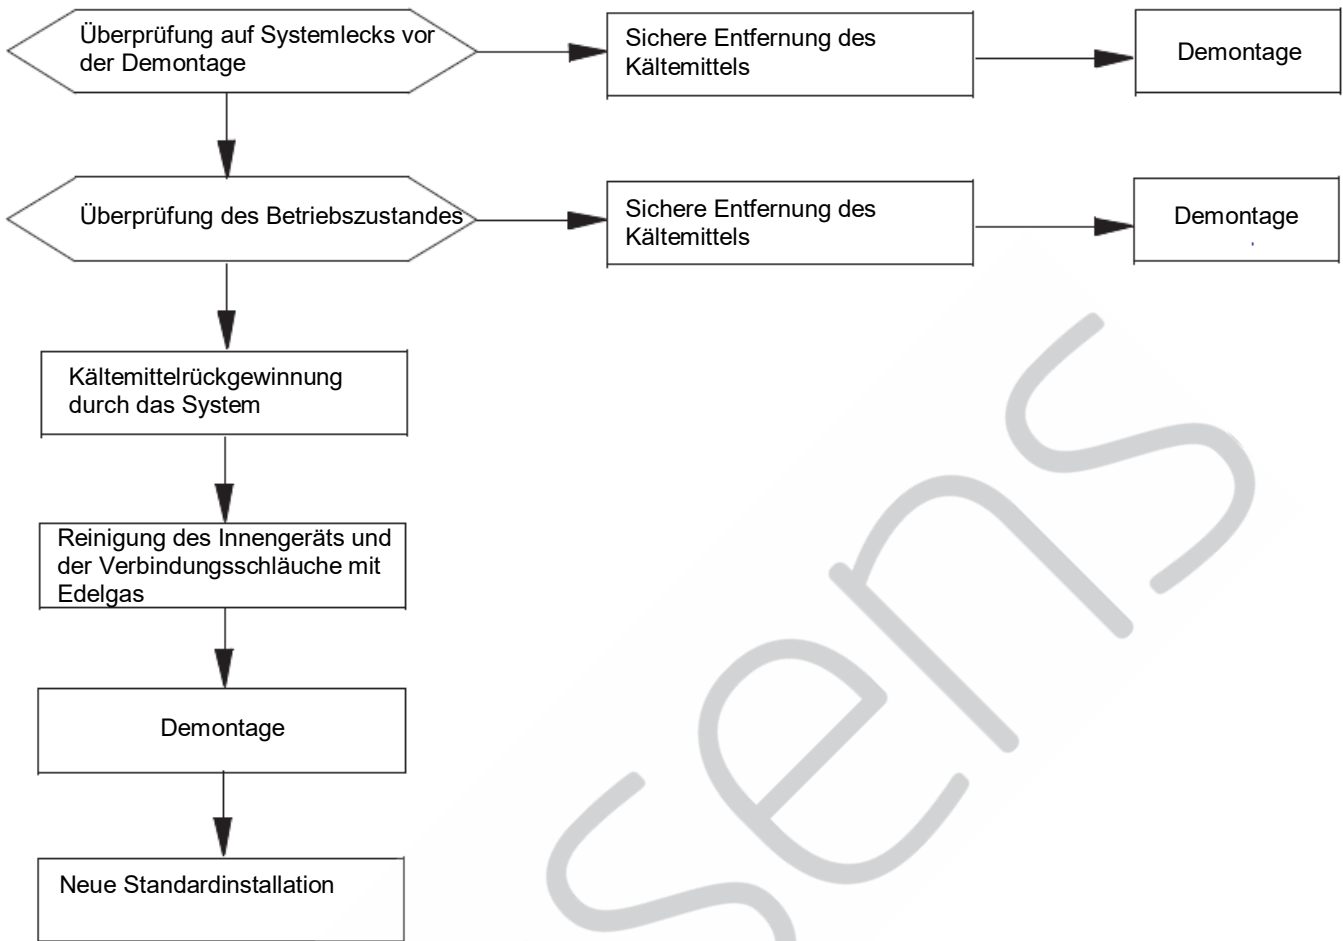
Überprüfung auf Systemlecks vor der Demontage

Sichere Entfernung des Kältemittels

Demontage

Überprüfung des Betriebszustandes

Sichere Entfernung des Kältemittels

Demontage

Kältemittelrückgewinnung durch das System

Reinigung des Innengeräts und der Verbindungsschläuche mit Edelgas

Demontage

Neue Standardinstallation

sens